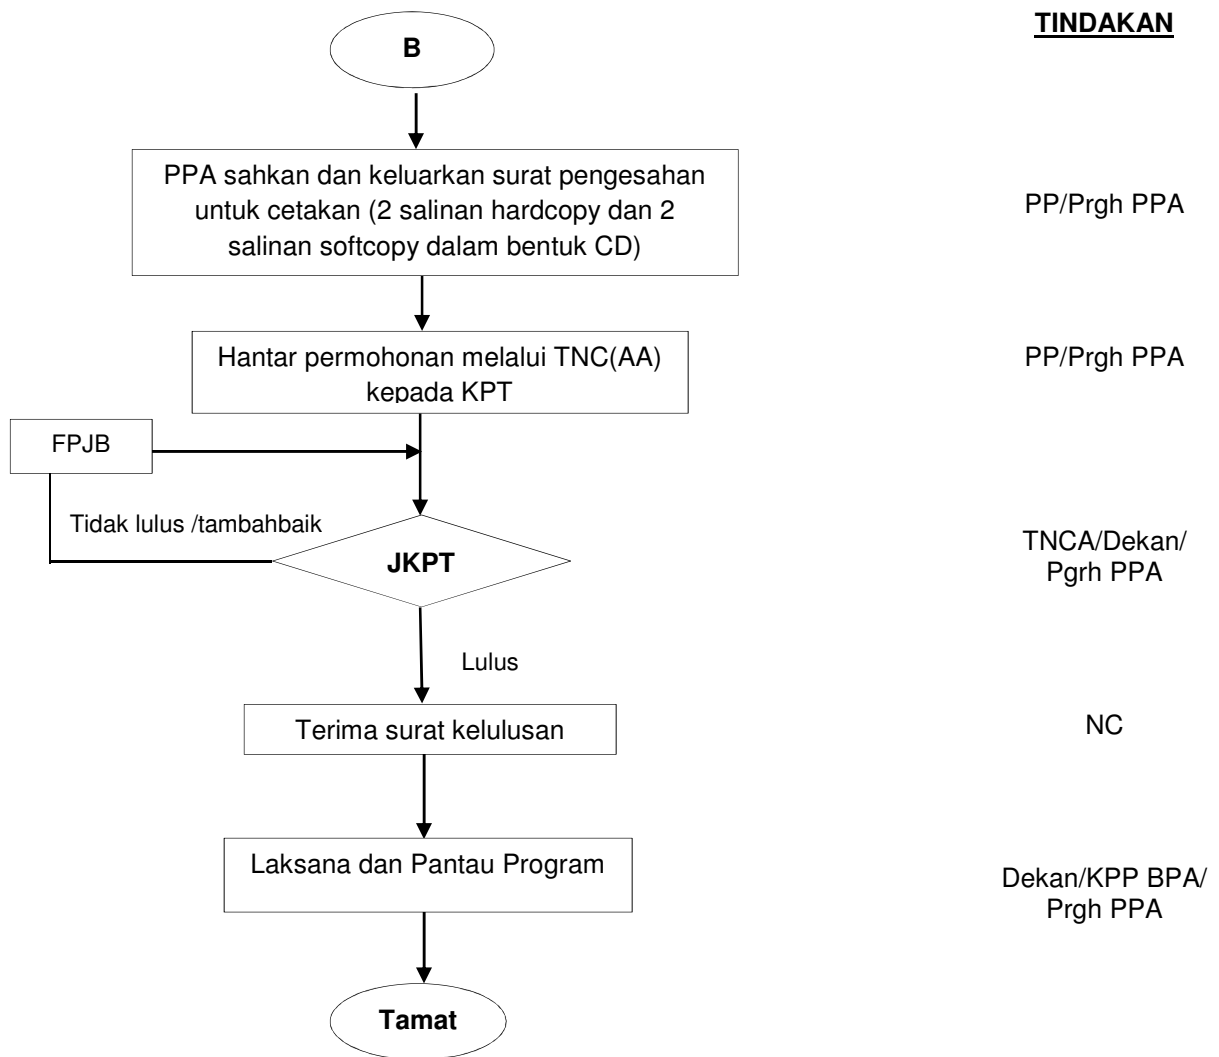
TINDAKAN

B

PPA sahkan dan keluarkan surat pengesahan untuk cetakan (2 salinan hardcopy dan 2 salinan softcopy dalam bentuk CD)

PP/Prgh PPA

Hantar permohonan melalui TNC(AA) kepada KPT

PP/Prgh PPA

FPJB

Tidak lulus /tambahbaik

JKPT

TNCA/Dekan/ Pgrh PPA

Lulus

Terima surat kelulusan

NC

Laksana dan Pantau Program

Dekan/KPP BPA/ Prgh PPA

Tamat